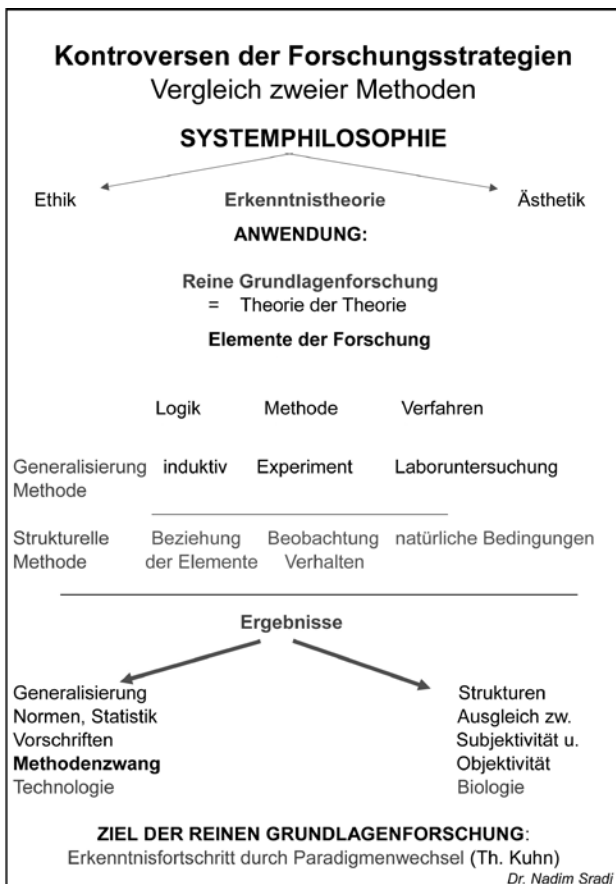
Kontroversen der Forschungsstrategien
Vergleich zweier Methoden

SYSTEMPHILOSOPHIE

Ethik Erkenntnistheorie Ästhetik

ANWENDUNG:

Reine Grundlagenforschung
= Theorie der Theorie

Elemente der Forschung

| | Logik | Methode | Verfahren |
|---|---|---|---|
| Generalisierung Methode | induktiv | Experiment | Laboruntersuchung |
| Strukturelle Methode | Beziehung der Elemente | Beobachtung Verhalten | natürliche Bedingungen |

Ergebnisse

Generalisierung
Normen, Statistik
Vorschriften
Methodenzwang
Technologie

Strukturen
Ausgleich zw.
Subjektivität u.
Objektivität
Biologie

ZIEL DER REINEN GRUNDLAGENFORSCHUNG:
Erkenntnisfortschritt durch Paradigmenwechsel (Th. Kuhn)

Dr. Nadim Sradj